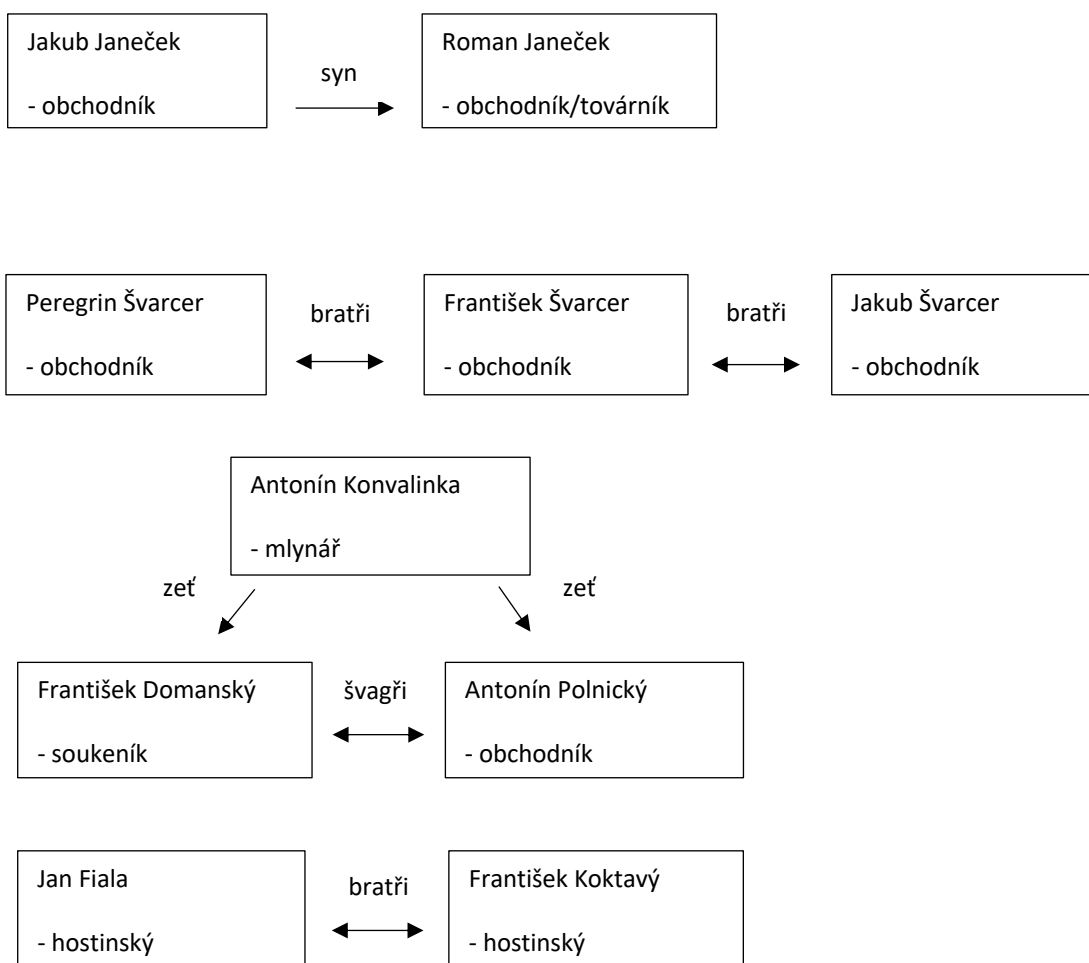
Jakub Janeček

- obchodník

syn

Roman Janeček

- obchodník/továrník

Peregrin Švarcer

- obchodník

bratři

František Švarcer

- obchodník

bratři

Jakub Švarcer

- obchodník

Antonín Konvalinka

- mlynář

zeť

zeť

František Domanský

- soukeník

švagři

Antonín Polnický

- obchodník

Jan Fiala

- hostinský

bratři

František Koktavý

- hostinský